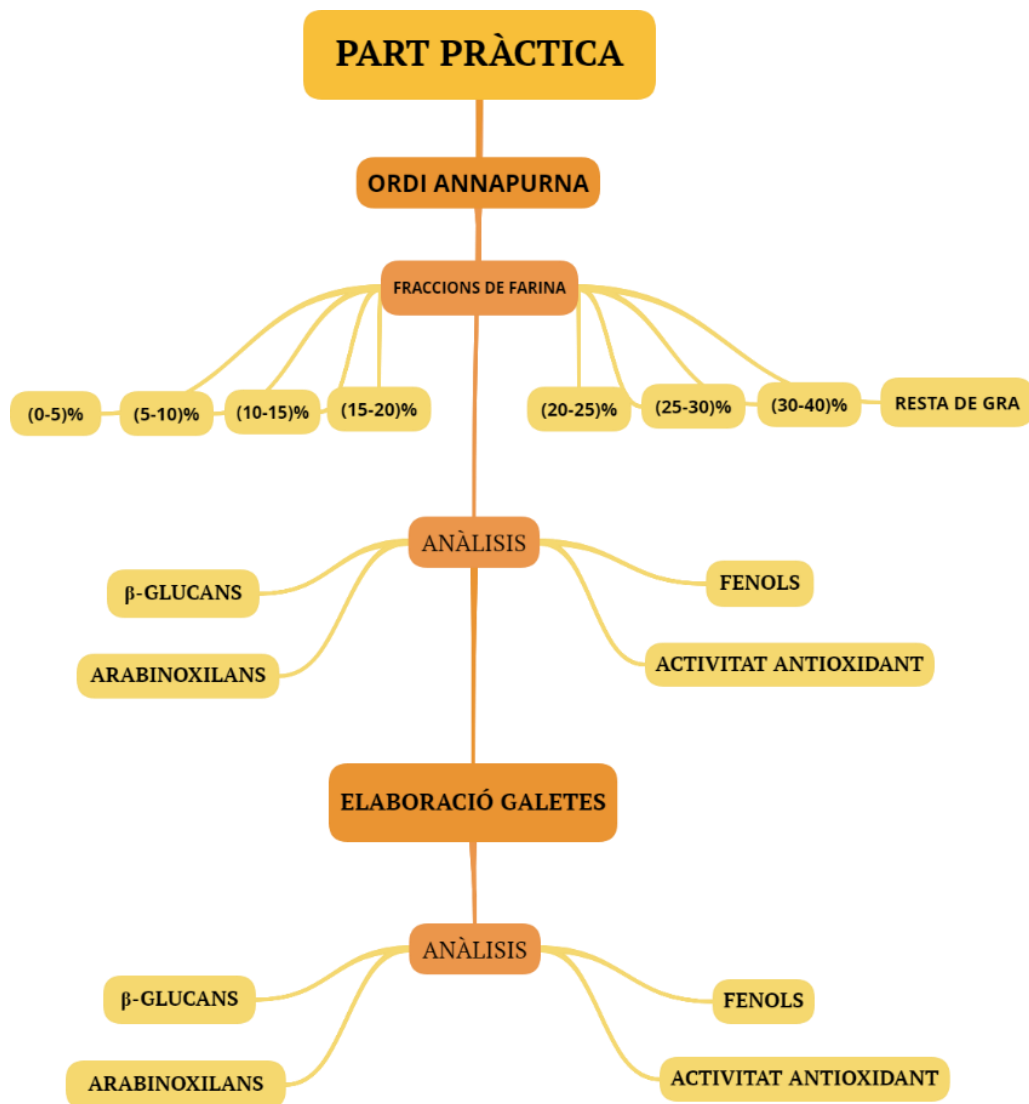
PART PRÀCTICA

ORDI ANNAPURNA

FRACCIONS DE FARINA

(0-5)%

(5-10)%

(10-15)%

(15-20)%

(20-25)%

(25-30)%

(30-40)%

RESTA DE GRA

ANÀLISIS

β-GLUCANS

ARABINOXILANS

FENOLS

ACTIVITAT ANTIOXIDANT

ELABORACIÓ GALETES

ANÀLISIS

β-GLUCANS

ARABINOXILANS

FENOLS

ACTIVITAT ANTIOXIDANT